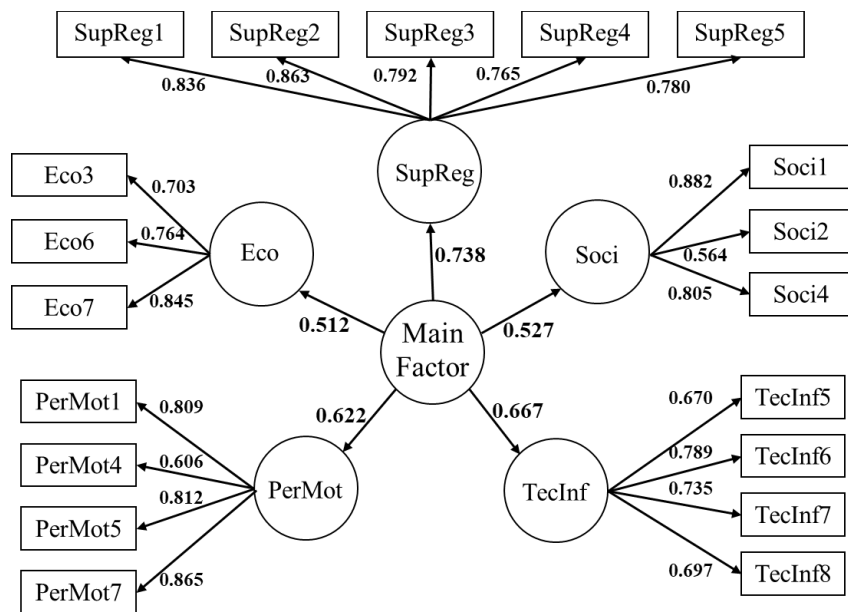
SupReg1
SupReg2
SupReg3
SupReg4
SupReg5
0.836
0.863
0.792
0.765
0.780
SupReg
Eco3
Eco6
Eco7
0.703
0.764
0.845
Eco
0.738
Soci
0.882
0.564
0.805
Soci1
Soci2
Soci4
0.512
Main Factor
0.527
PerMot1
PerMot4
PerMot5
PerMot7
0.809
0.606
0.812
0.865
0.622
PerMot
0.667
TecInf
0.670
0.789
0.735
0.697
TecInf5
TecInf6
TecInf7
TecInf8